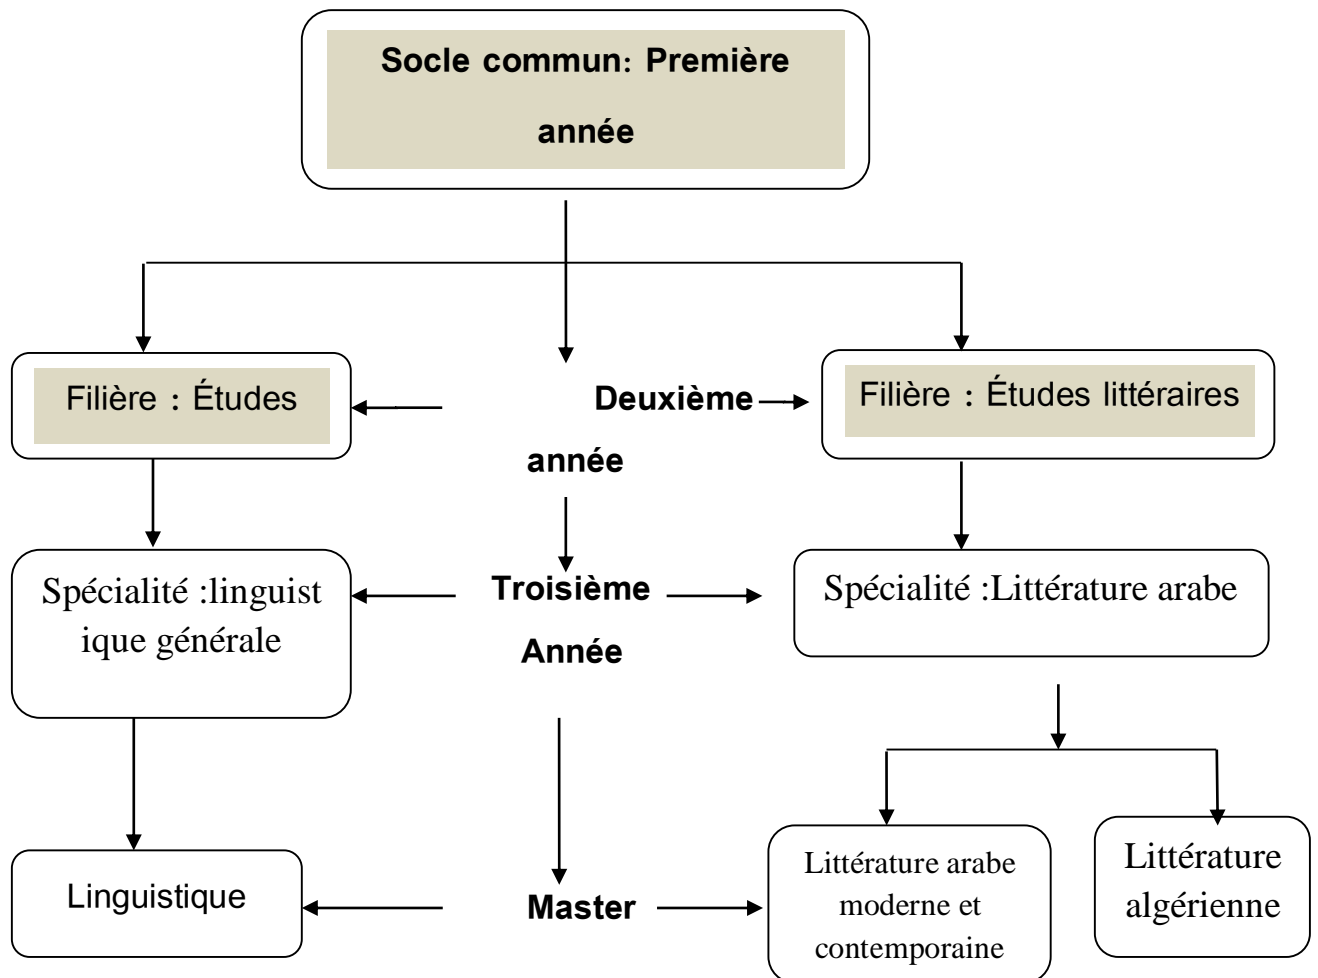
Socle commun: Première année

Filière : Études

Deuxième année

Filière : Études littéraires

Spécialité :linguistique générale

Troisième Année

Spécialité :Littérature arabe

Linguistique

Master

Littérature arabe moderne et contemporaine

Littérature algérienne